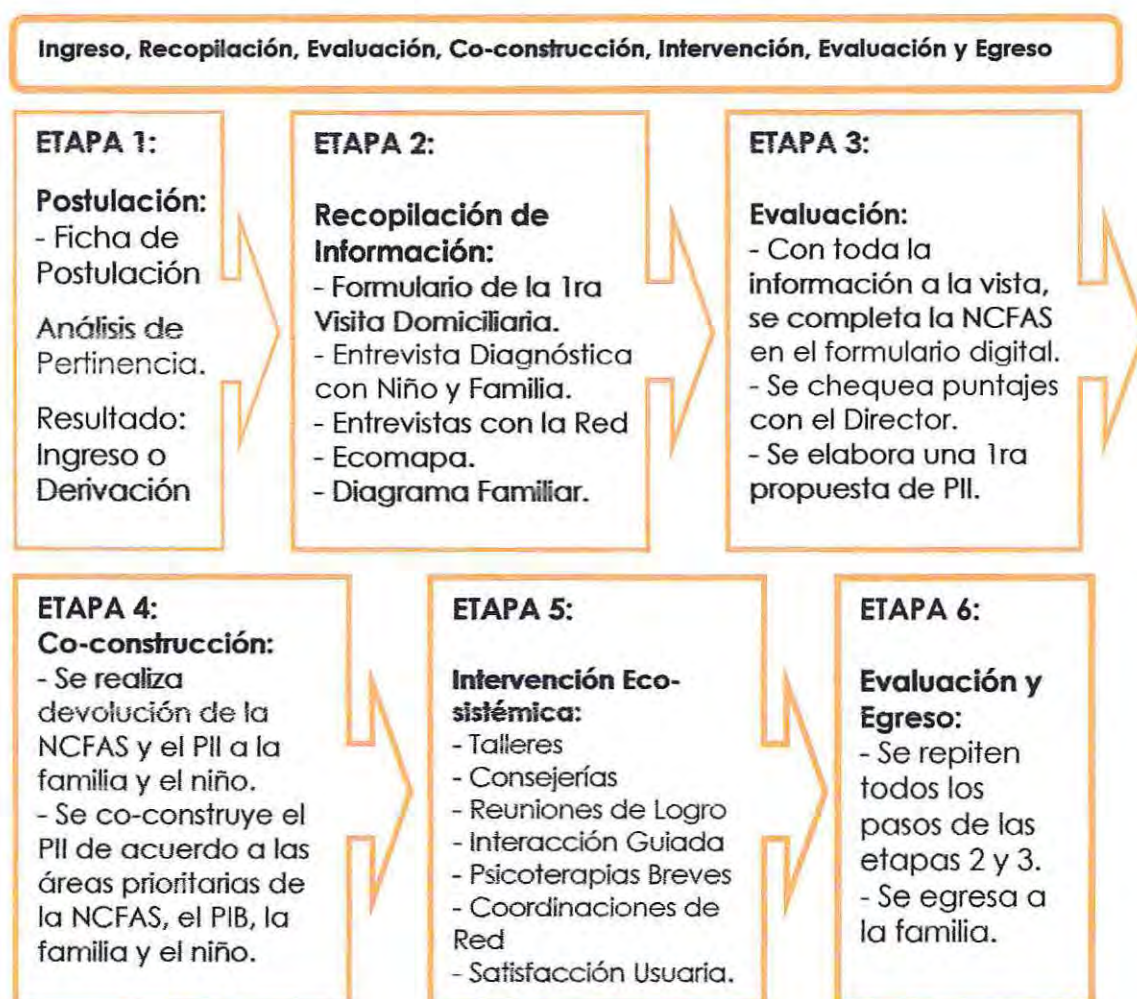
Ingreso, Recopilación, Evaluación, Co-construcción, Intervención, Evaluación y Egreso

ETAPA 1:

Postulación:
- Ficha de Postulación

Análisis de Pertinencia.

Resultado: Ingreso o Derivación

ETAPA 2:

Recopilación de Información:
- Formulario de la 1ra Visita Domiciliaria.
- Entrevista Diagnóstica con Niño y Familia.
- Entrevistas con la Red
- Ecomapa.
- Diagrama Familiar.

ETAPA 3:

Evaluación:
- Con toda la información a la vista, se completa la NCFAS en el formulario digital.
- Se chequea puntajes con el Director.
- Se elabora una 1ra propuesta de PII.

ETAPA 4:
Co-construcción:
- Se realiza devolución de la NCFAS y el PII a la familia y el niño.
- Se co-construye el PII de acuerdo a las áreas prioritarias de la NCFAS, el PIB, la familia y el niño.

ETAPA 5:

Intervención Eco-sistémica:
- Talleres
- Consejerías
- Reuniones de Logro
- Interacción Guiada
- Psicoterapias Breves
- Coordinaciones de Red
- Satisfacción Usuaria.

ETAPA 6:

Evaluación y Egreso:
- Se repiten todos los pasos de las etapas 2 y 3.
- Se egresa a la familia.